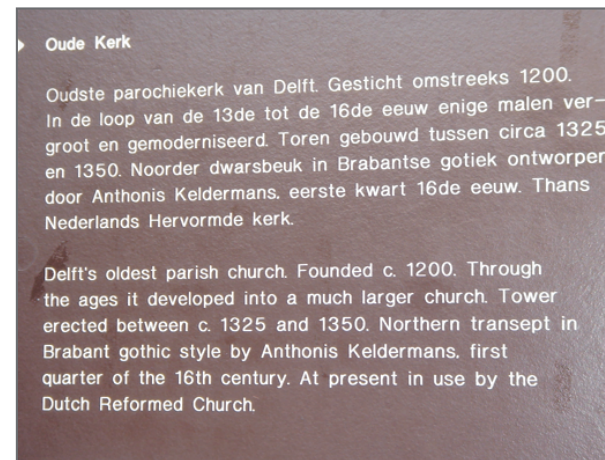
Oude Kerk

Oudste parochiekerk van Delft. Gesticht omstreeks 1200. In de loop van de 13de tot de 16de eeuw enige malen vergroot en gemoderniseerd. Toren gebouwd tussen circa 1325 en 1350. Noorder dwarsbeuk in Brabantse gotiek ontworpen door Anthonis Keldermans, eerste kwart 16de eeuw. Thans Nederlands Hervormde kerk.

Delft's oldest parish church. Founded c. 1200. Through the ages it developed into a much larger church. Tower erected between c. 1325 and 1350. Northern transept in Brabant gothic style by Anthonis Keldermans, first quarter of the 16th century. At present in use by the Dutch Reformed Church.